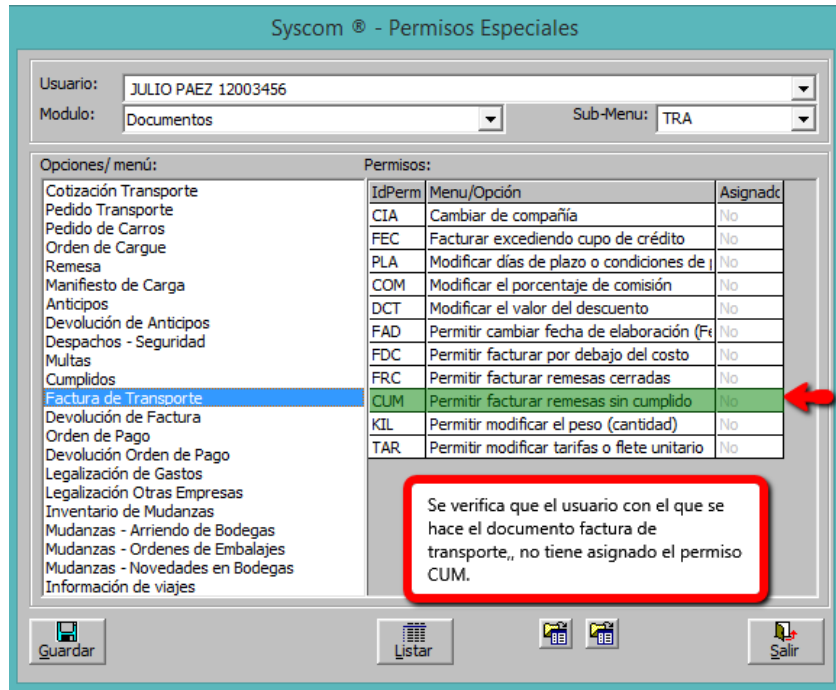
Syscom ® - Permisos Especiales

Usuario: JULIO PAEZ 12003456
Modulo: Documentos
Sub-Menu: TRA

Opciones/ menú:
Cotización Transporte
Pedido Transporte
Pedido de Carros
Orden de Cargue
Remesa
Manifiesto de Carga
Anticipos
Devolución de Anticipos
Despachos - Seguridad
Multas
Cumplidos
Factura de Transporte
Devolución de Factura
Orden de Pago
Devolución Orden de Pago
Legalización de Gastos
Legalización Otras Empresas
Inventario de Mudanzas
Mudanzas - Arriendo de Bodegas
Mudanzas - Ordenes de Embalajes
Mudanzas - Novedades en Bodegas
Información de viajes

Permisos:

| IdPerm | Menu/Opción | Asignado |
|---|---|---|
| CIA | Cambiar de compañía | No |
| FEC | Facturar excediendo cupo de crédito | No |
| PLA | Modificar días de plazo o condiciones de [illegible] | No |
| COM | Modificar el porcentaje de comisión | No |
| DCT | Modificar el valor del descuento | No |
| FAD | Permitir cambiar fecha de elaboración (F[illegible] | No |
| FDC | Permitir facturar por debajo del costo | No |
| FRC | Permitir facturar remesas cerradas | No |
| CUM | Permitir facturar remesas sin cumplido | No |
| KIL | Permitir modificar el peso (cantidad) | No |
| TAR | Permitir modificar tarifas o flete unitario | No |

Se verifica que el usuario con el que se hace el documento factura de transporte,, no tiene asignado el permiso CUM.

Guardar
Listar
Salir